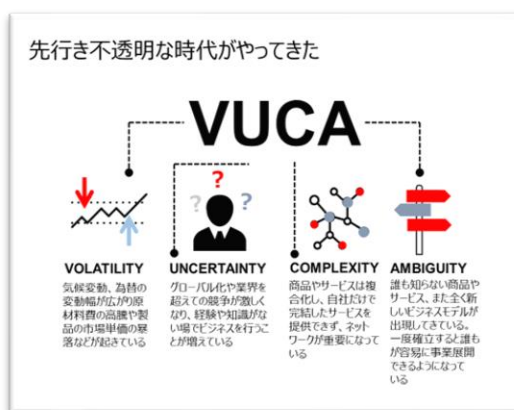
先行き不透明な時代がやってきた

VUCA

VOLATILITY
気候変動、為替の変動幅が広がり原材料費の高騰や製品の市場単価の暴落などが起きている

UNCERTAINTY
グローバル化や業界を超えての競争が激しくなり、経験や知識がない場でビジネスを行うことが増えている

COMPLEXITY
商品やサービスは複合化し、自社だけで完結したサービスを提供できず、ネットワークが重要になっている

AMBIGUITY
誰も知らない商品やサービス、また全く新しいビジネスモデルが出現してきている。一度確立すると誰もが容易に事業展開できるようになっている